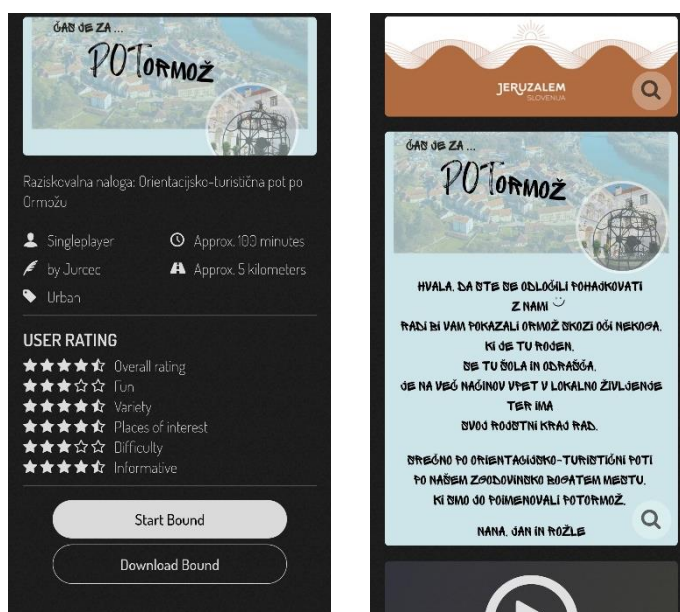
ČAS JE ZA ...
POTORMOŽ

Raziskovalna naloga: Orientacijsko-turistična pot po Ormožu

Singleplayer
Approx. 100 minutes
by Jurcec
Approx. 5 kilometers
Urban

USER RATING
Overall rating
Fun
Variety
Places of interest
Difficulty
Informative

Start Bound

Download Bound

JERUZALEM
SLOVENIJA

ČAS JE ZA ...
POTORMOŽ

HVALA, DA STE SE ODLOČILI POHAJKOVATI Z NAMI ☺
RADI BI VAM POKAZALI ORMOŽ SKOZI OČI NEKOGA, KI JE TU ROJEN, SE TU ŠOLA IN ODRAŠČA, JE NA VEČ NAČINOV VPET V LOKALNO ŽIVLJENJE TER IMA SVOJ ROJSTNI KRAJ RAD.

SREČNO PO ORIENTACIJSKO-TURISTIČNI POTI PO NAŠEM ZGODOVINSKO BOGATEM MESTU, KI SMO JO POIMENOVALI POTORMOŽ.

NANA, JAN IN ROŽLE